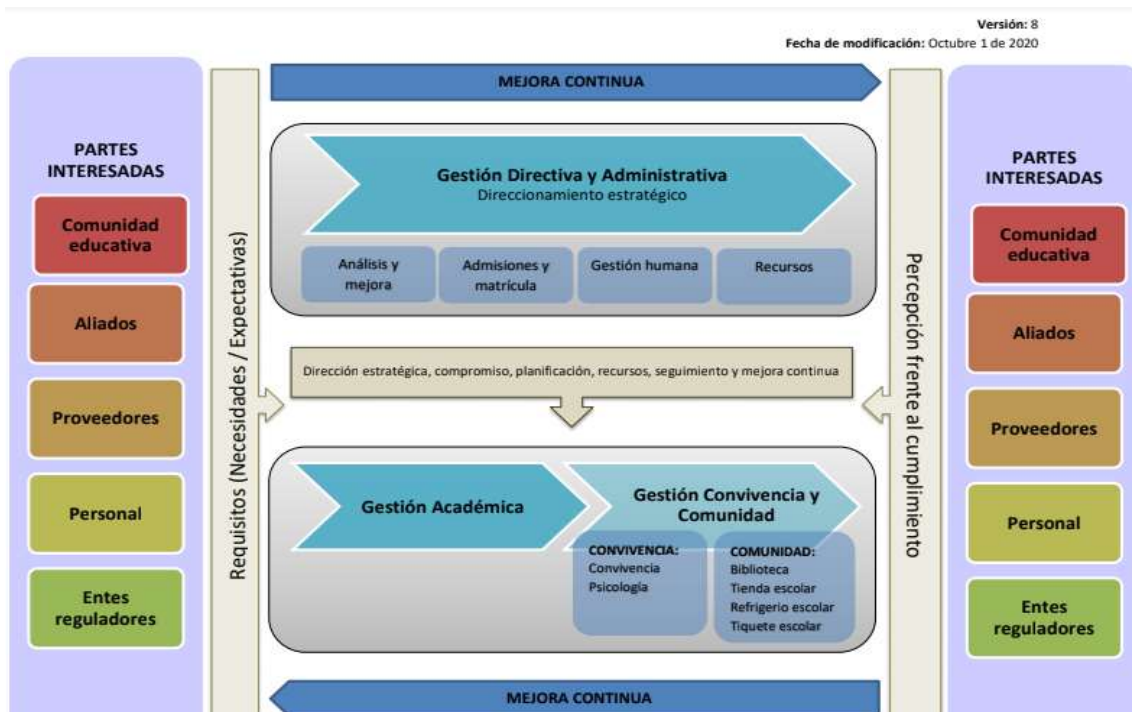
Versión: 8
Fecha de modificación: Octubre 1 de 2020

MEJORA CONTINUA

PARTES INTERESADAS

Comunidad educativa

Aliados

Proveedores

Personal

Entes reguladores

Requisitos (Necesidades / Expectativas)

Gestión Directiva y Administrativa
Direccionamiento estratégico

Análisis y mejora

Admisiones y matrícula

Gestión humana

Recursos

Dirección estratégica, compromiso, planificación, recursos, seguimiento y mejora continua

Gestión Académica

Gestión Convivencia y Comunidad

CONVIVENCIA:
Convivencia
Psicología

COMUNIDAD:
Biblioteca
Tienda escolar
Refrigerio escolar
Tiquete escolar

Percepción frente al cumplimiento

PARTES INTERESADAS

Comunidad educativa

Aliados

Proveedores

Personal

Entes reguladores

MEJORA CONTINUA